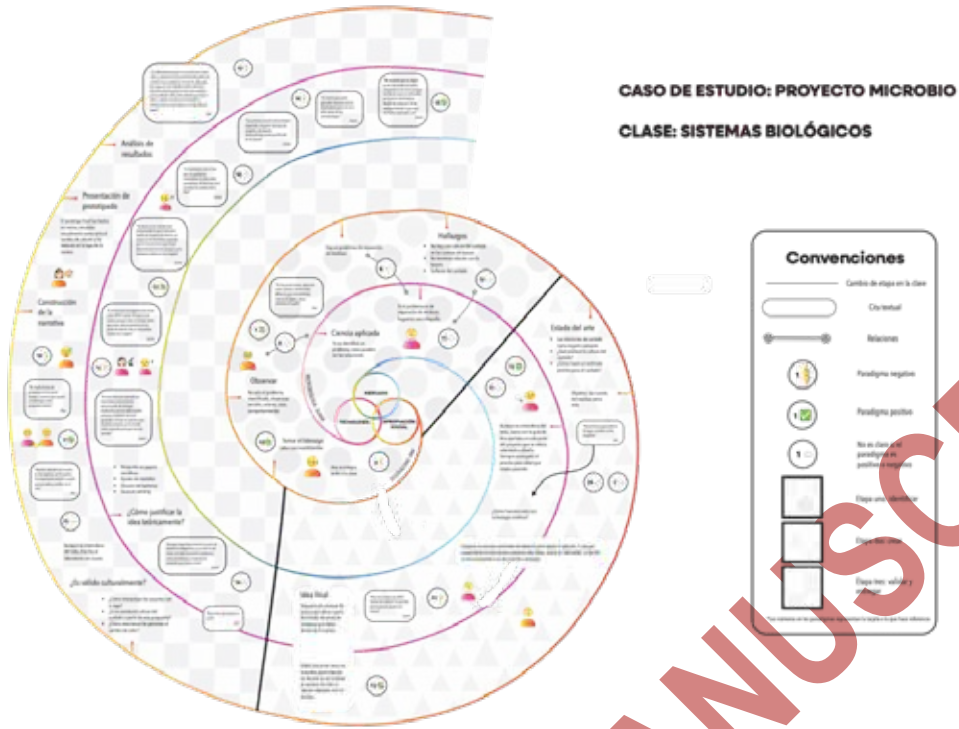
CASO DE ESTUDIO: PROYECTO MICROBIO

CLASE: SISTEMAS BIOLÓGICOS

Convenciones

Cambio de etapa en la clase

Cita textual

Relaciones

Paradigma negativo

Paradigma positivo

No es claro si el paradigma es positivo o negativo

Etapa uno: identificar

Etapa dos: crear

Etapa tres: validar y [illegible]

Análisis de resultados

Presentación de prototipado

Construcción de la narrativa

¿Cómo justificar la idea teóricamente?

¿Es válido culturalmente?

Idea final

Hallazgos

Ciencia aplicada

Observar

Estado del arte

Tomar el liderazgo

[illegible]

MANUSCRITO